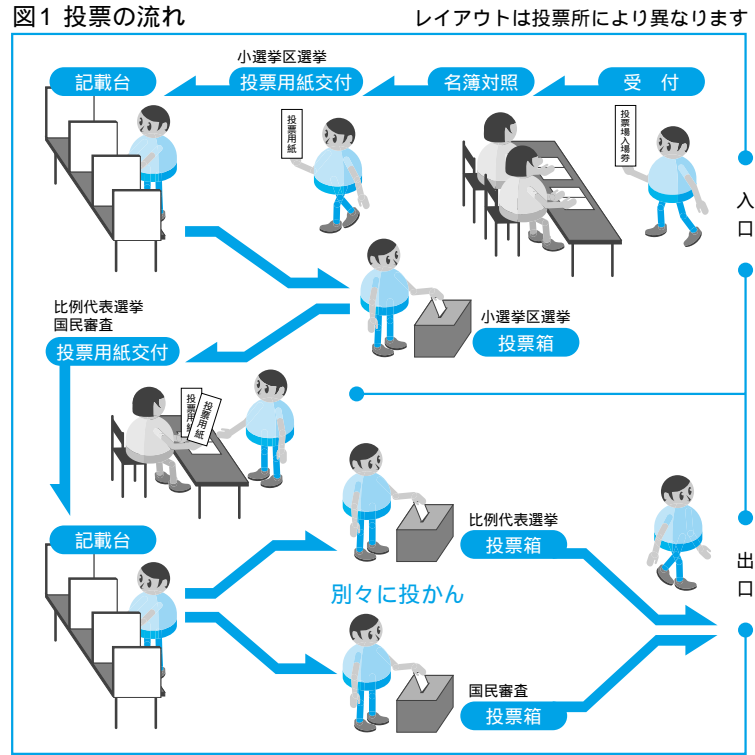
図1 投票の流れ

レイアウトは投票所により異なります

受　付

名簿対照

小選挙区選挙

投票用紙交付

記載台

投票場入場券

投票用紙

入口

小選挙区選挙

投票箱

比例代表選挙

国民審査

投票用紙交付

投票用紙

投票用紙

記載台

比例代表選挙

投票箱

別々に投かん

国民審査

投票箱

出口